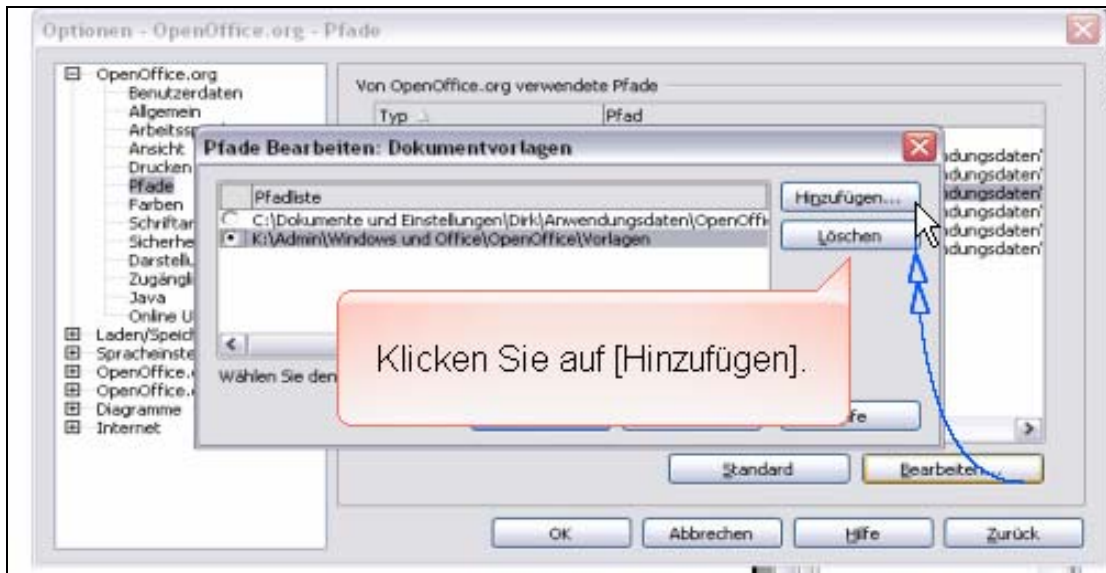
Optionen - OpenOffice.org - Pfade

OpenOffice.org
Benutzerdaten
Allgemein
Arbeitssp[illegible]
Ansicht
Drucken
Pfade
Farben
Schriftar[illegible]
Sicherhe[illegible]
Darstell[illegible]
Zugängli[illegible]
Java
Online U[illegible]
Laden/Speic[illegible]
Spracheinste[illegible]
OpenOffice.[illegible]
OpenOffice.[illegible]
Diagramme
Internet

Von OpenOffice.org verwendete Pfade

| Typ | Pfad |
|---|---|
| | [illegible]ndungsdaten\ |
| | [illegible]ndungsdaten\ |
| | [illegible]ndungsdaten\ |
| | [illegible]ndungsdaten\ |
| | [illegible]ndungsdaten\ |
| | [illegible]ndungsdaten\ |

Pfade Bearbeiten: Dokumentvorlagen

Pfadliste
C:\Dokumente und Einstellungen\Dirk\Anwendungsdaten\OpenOffi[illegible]
K:\Admin\Windows und Office\OpenOffice\Vorlagen

Hinzufügen...
Löschen

Wählen Sie den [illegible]

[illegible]fe

Klicken Sie auf [Hinzufügen].

Standard
Bearbeiten...

OK
Abbrechen
Hilfe
Zurück